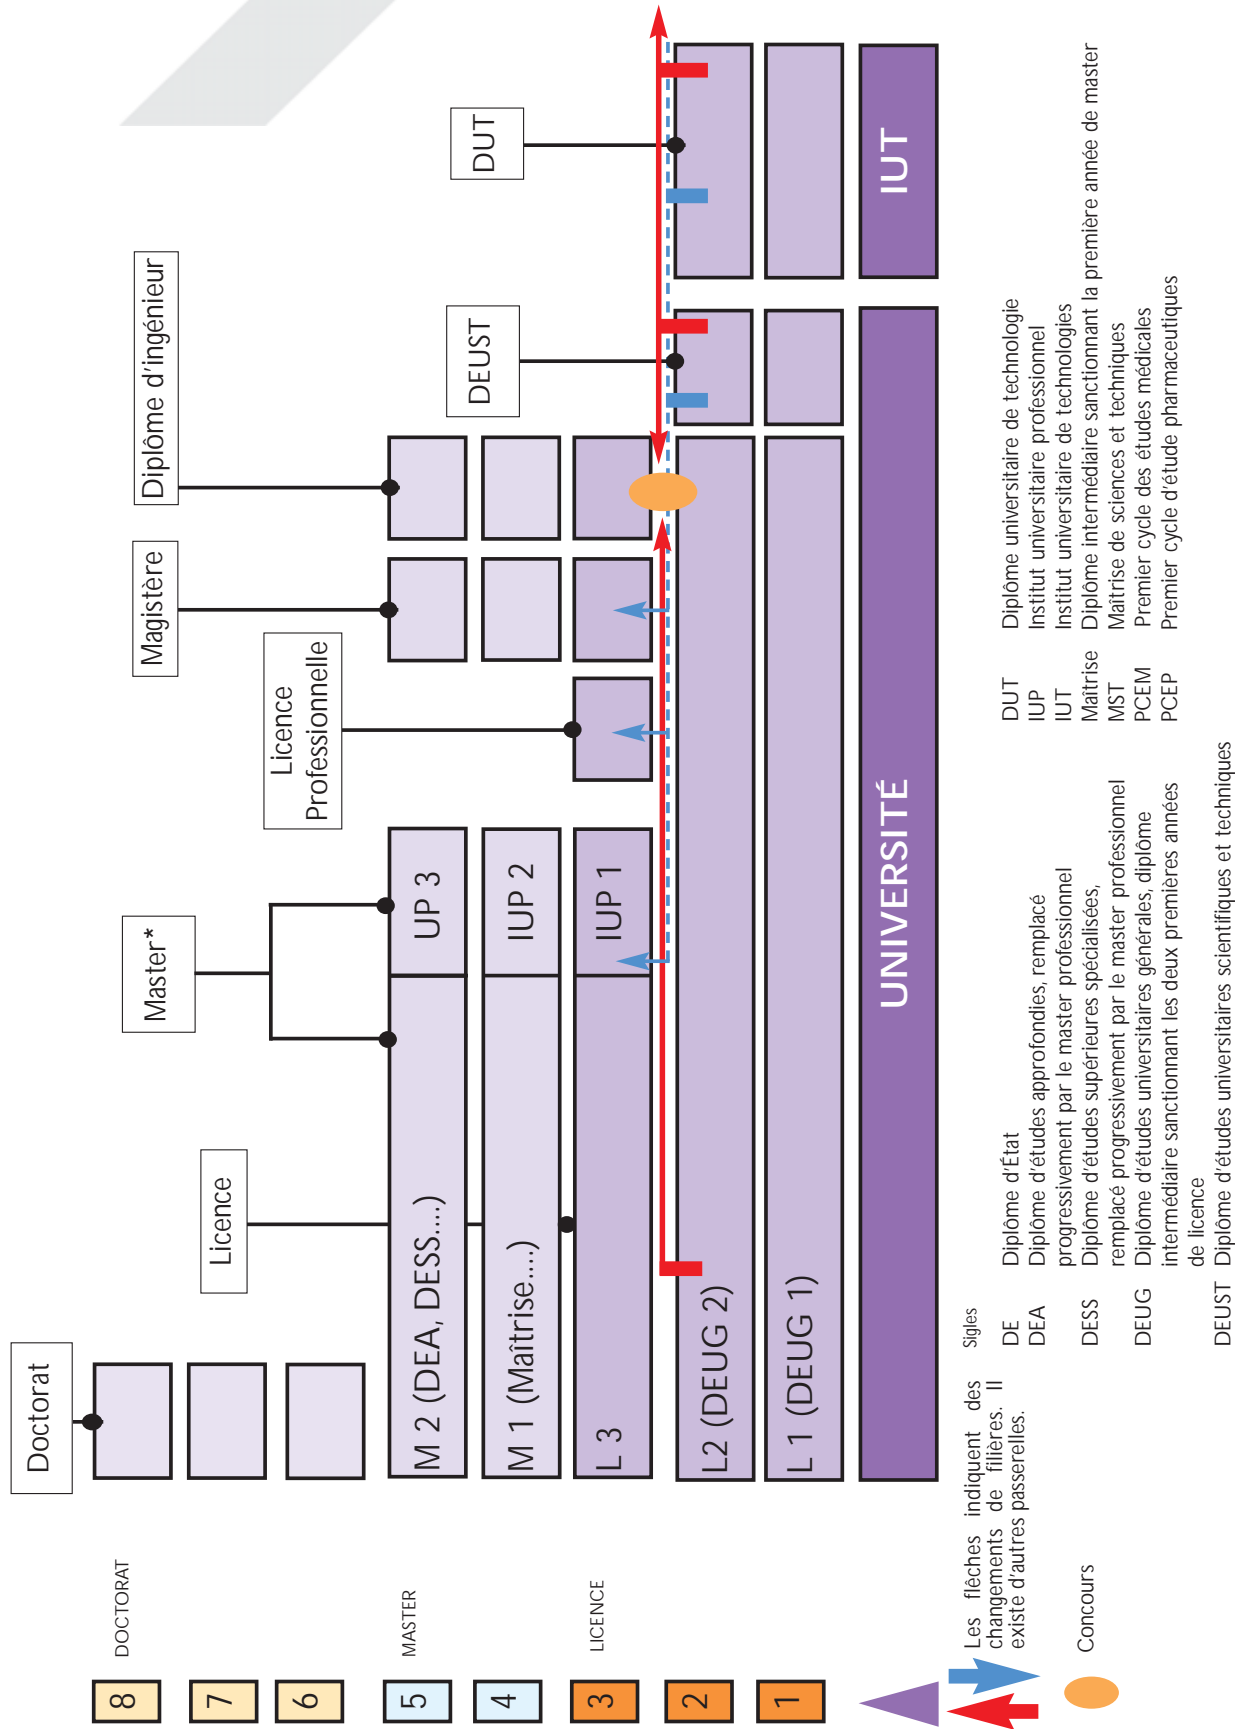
Doctorat

Licence

Master*

Licence Professionnelle

Magistère

Diplôme d'ingénieur

DEUST

DUT

M 2 (DEA, DESS....)

UP 3

M 1 (Maîtrise....)

IUP 2

L 3

IUP 1

L2 (DEUG 2)

L 1 (DEUG 1)

UNIVERSITÉ

IUT

8 DOCTORAT
7
6
5 MASTER
4
3 LICENCE
2
1

Les flèches indiquent des changements de filières. Il existe d'autres passerelles.

Concours

Sigles

| | |
|---|---|
| DE | Diplôme d'État |
| DEA | Diplôme d'études approfondies, remplacé progressivement par le master professionnel |
| DESS | Diplôme d'études supérieures spécialisées, remplacé progressivement par le master professionnel |
| DEUG | Diplôme d'études universitaires générales, diplôme intermédiaire sanctionnant les deux premières années de licence |
| DEUST | Diplôme d'études universitaires scientifiques et techniques |
| DUT | Diplôme universitaire de technologie |
| IUP | Institut universitaire professionnel |
| IUT | Institut universitaire de technologies |
| Maîtrise | Diplôme intermédiaire sanctionnant la première année de master |
| MST | Maîtrise de sciences et techniques |
| PCEM | Premier cycle des études médicales |
| PCEP | Premier cycle d'étude pharmaceutiques |